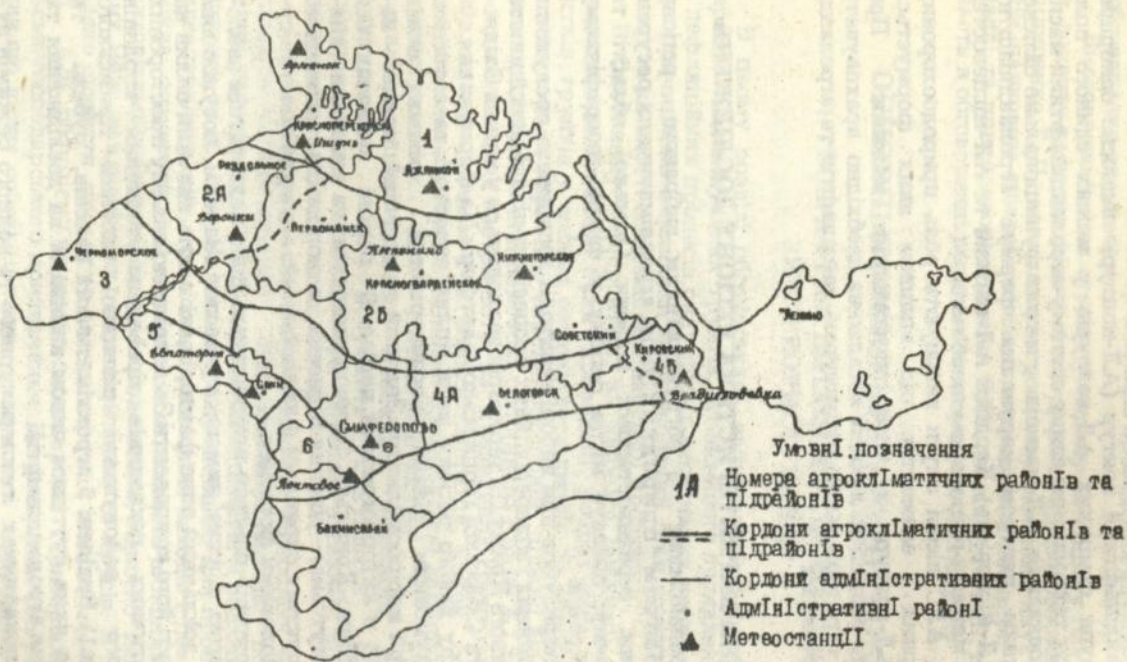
Армянск

Красноперекопск

Ишунь

1

Джанкой

Раздольное

2А

Воронки

Первомайское

Черноморское

3

Нижнегорское

Красногвардейское

2Б

5

Евпатория

Саки

Советский

Кировский

4Б

4А

Белогорск

Владиславовка

Симферополь

6

Почтовое

Бахчисарай

Умовні позначення

1А Номера агрокліматичних районів та підрайонів

Кордони агрокліматичних районів та підрайонів

Кордони адміністративних районів

Адміністративні районі

Метеостанції